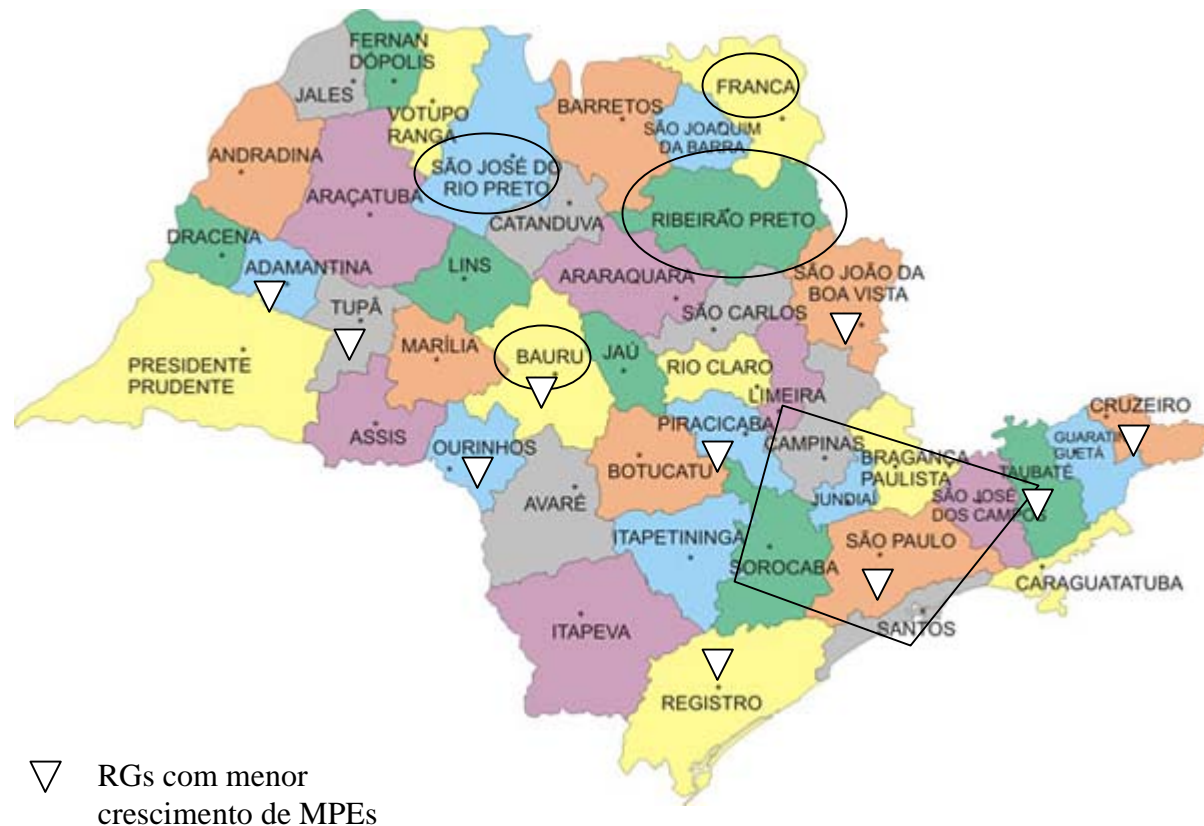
FERNANDÓPOLIS
JALES
VOTUPORANGA
FRANCA
BARRETOS
SÃO JOAQUIM DA BARRA
ANDRADINA
SÃO JOSÉ DO RIO PRETO
ARAÇATUBA
CATANDUVA
RIBEIRÃO PRETO
DRACENA
ADAMANTINA
LINS
ARARAQUARA
SÃO JOÃO DA BOA VISTA
TUPÃ
SÃO CARLOS
PRESIDENTE PRUDENTE
MARÍLIA
BAURU
JAÚ
RIO CLARO
LIMEIRA
ASSIS
OURINHOS
PIRACICABA
CAMPINAS
BRAGANÇA PAULISTA
CRUZEIRO
GUARATINGUETÁ
TAUBATÉ
BOTUCATU
AVARÉ
JUNDIAÍ
SÃO JOSÉ DOS CAMPOS
ITAPETININGA
SOROCABA
SÃO PAULO
CARAGUATATUBA
ITAPEVA
SANTOS
REGISTRO

RGs com menor crescimento de MPEs